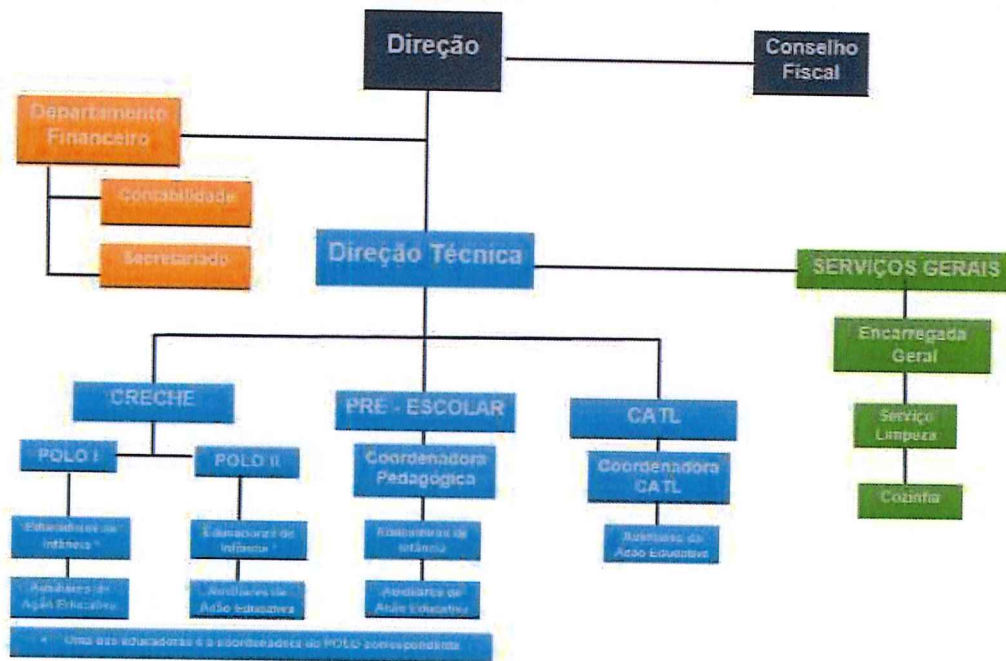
Direção

Conselho Fiscal

Departamento Financeiro

Contabilidade

Secretariado

Direção Técnica

SERVIÇOS GERAIS

Encarregada Geral

Serviço Limpeza

Cozinha

CRECHE

PRE - ESCOLAR

CATL

POLO I

POLO II

Coordenadora Pedagógica

Coordenadora CATL

Educadoras de Infância *

Educadoras de Infância *

Educadoras de Infância

Auxiliares de Ação Educativa

Auxiliares de Ação Educativa

Auxiliares de Ação Educativa

Auxiliares de Ação Educativa

* Uma das educadoras é a coordenadora do POLO correspondente